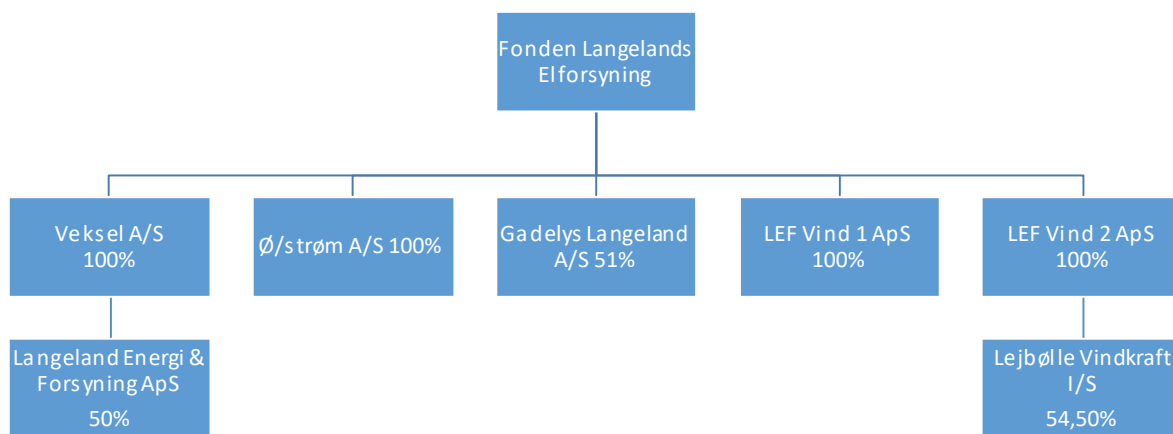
Fonden Langelands Elforsyning

Veksel A/S 100%

Ø/strøm A/S 100%

Gadelys Langeland A/S 51%

LEF Vind 1 ApS 100%

LEF Vind 2 ApS 100%

Langeland Energi & Forsyning ApS 50%

Lejbølle Vindkraft I/S 54,50%